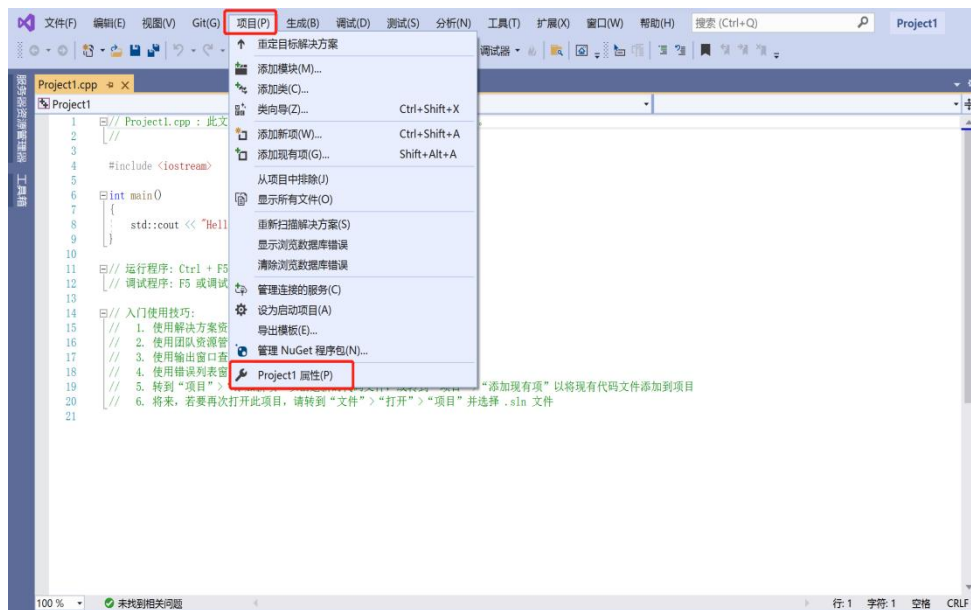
文件(F) 编辑(E) 视图(V) Git(G) 项目(P) 生成(B) 调试(D) 测试(S) 分析(N) 工具(T) 扩展(X) 窗口(W) 帮助(H) 搜索 (Ctrl+Q) Project1

调试器

服务器资源管理器 工具箱

Project1.cpp

Project1

1 // Project1.cpp : 此文
2 //
3
4 #include <iostream>
5
6 int main()
7 {
8 std::cout << "Hell
9 }
10
11 // 运行程序: Ctrl + F5
12 // 调试程序: F5 或调试
13
14 // 入门使用技巧:
15 // 1. 使用解决方案资
16 // 2. 使用团队资源管
17 // 3. 使用输出窗口查
18 // 4. 使用错误列表窗
19 // 5. 转到"项目" > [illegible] "添加现有项" 以将现有代码文件添加到项目
20 // 6. 将来, 若要再次打开此项目, 请转到 "文件" > "打开" > "项目" 并选择 .sln 文件
21

重定目标解决方案
添加模块(M)...
添加类(C)...
类向导(Z)... Ctrl+Shift+X
添加新项(W)... Ctrl+Shift+A
添加现有项(G)... Shift+Alt+A
从项目中排除(J)
显示所有文件(O)
重新扫描解决方案(S)
显示浏览数据库错误
清除浏览数据库错误
管理连接的服务(C)
设为启动项目(A)
导出模板(E)...
管理 NuGet 程序包(N)...
Project1 属性(P)

100 % 未找到相关问题 行: 1 字符: 1 空格 CRLF